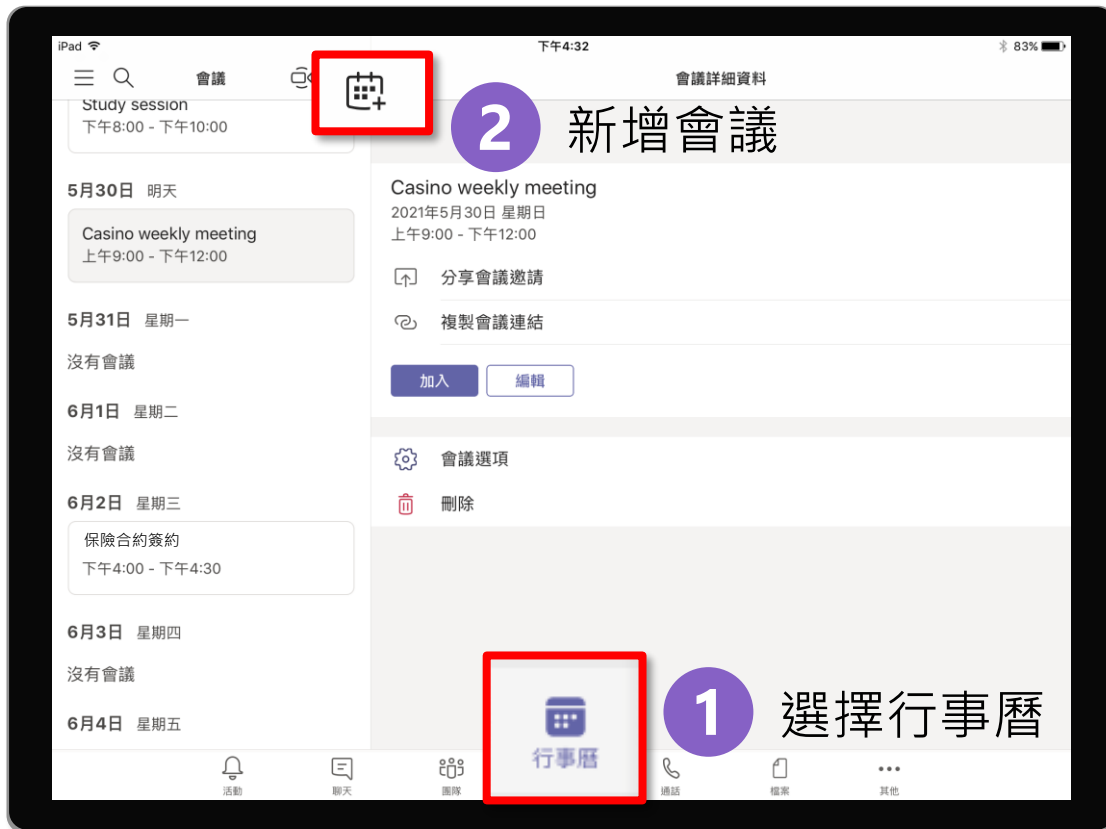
iPad 下午4:32 83%

會議

Study session
下午8:00 - 下午10:00

5月30日 明天

Casino weekly meeting
上午9:00 - 下午12:00

5月31日 星期一

沒有會議

6月1日 星期二

沒有會議

6月2日 星期三

保險合約簽約
下午4:00 - 下午4:30

6月3日 星期四

沒有會議

6月4日 星期五

會議詳細資料

2 新增會議

Casino weekly meeting
2021年5月30日 星期日
上午9:00 - 下午12:00

分享會議邀請

複製會議連結

加入 編輯

會議選項

刪除

1 選擇行事曆

活動 聊天 團隊 行事曆 通話 檔案 其他